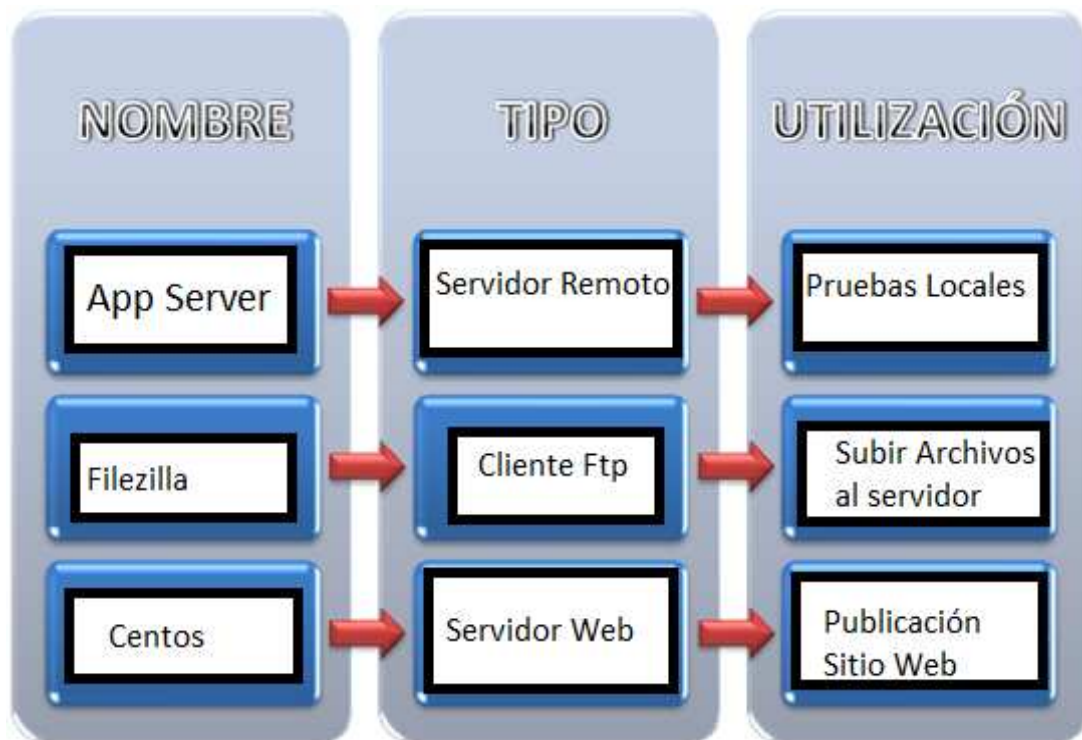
| NOMBRE | TIPO | UTILIZACIÓN |
|---|---|---|
| App Server | Servidor Remoto | Pruebas Locales |
| Filezilla | Cliente Ftp | Subir Archivos al servidor |
| Centos | Servidor Web | Publicación Sitio Web |